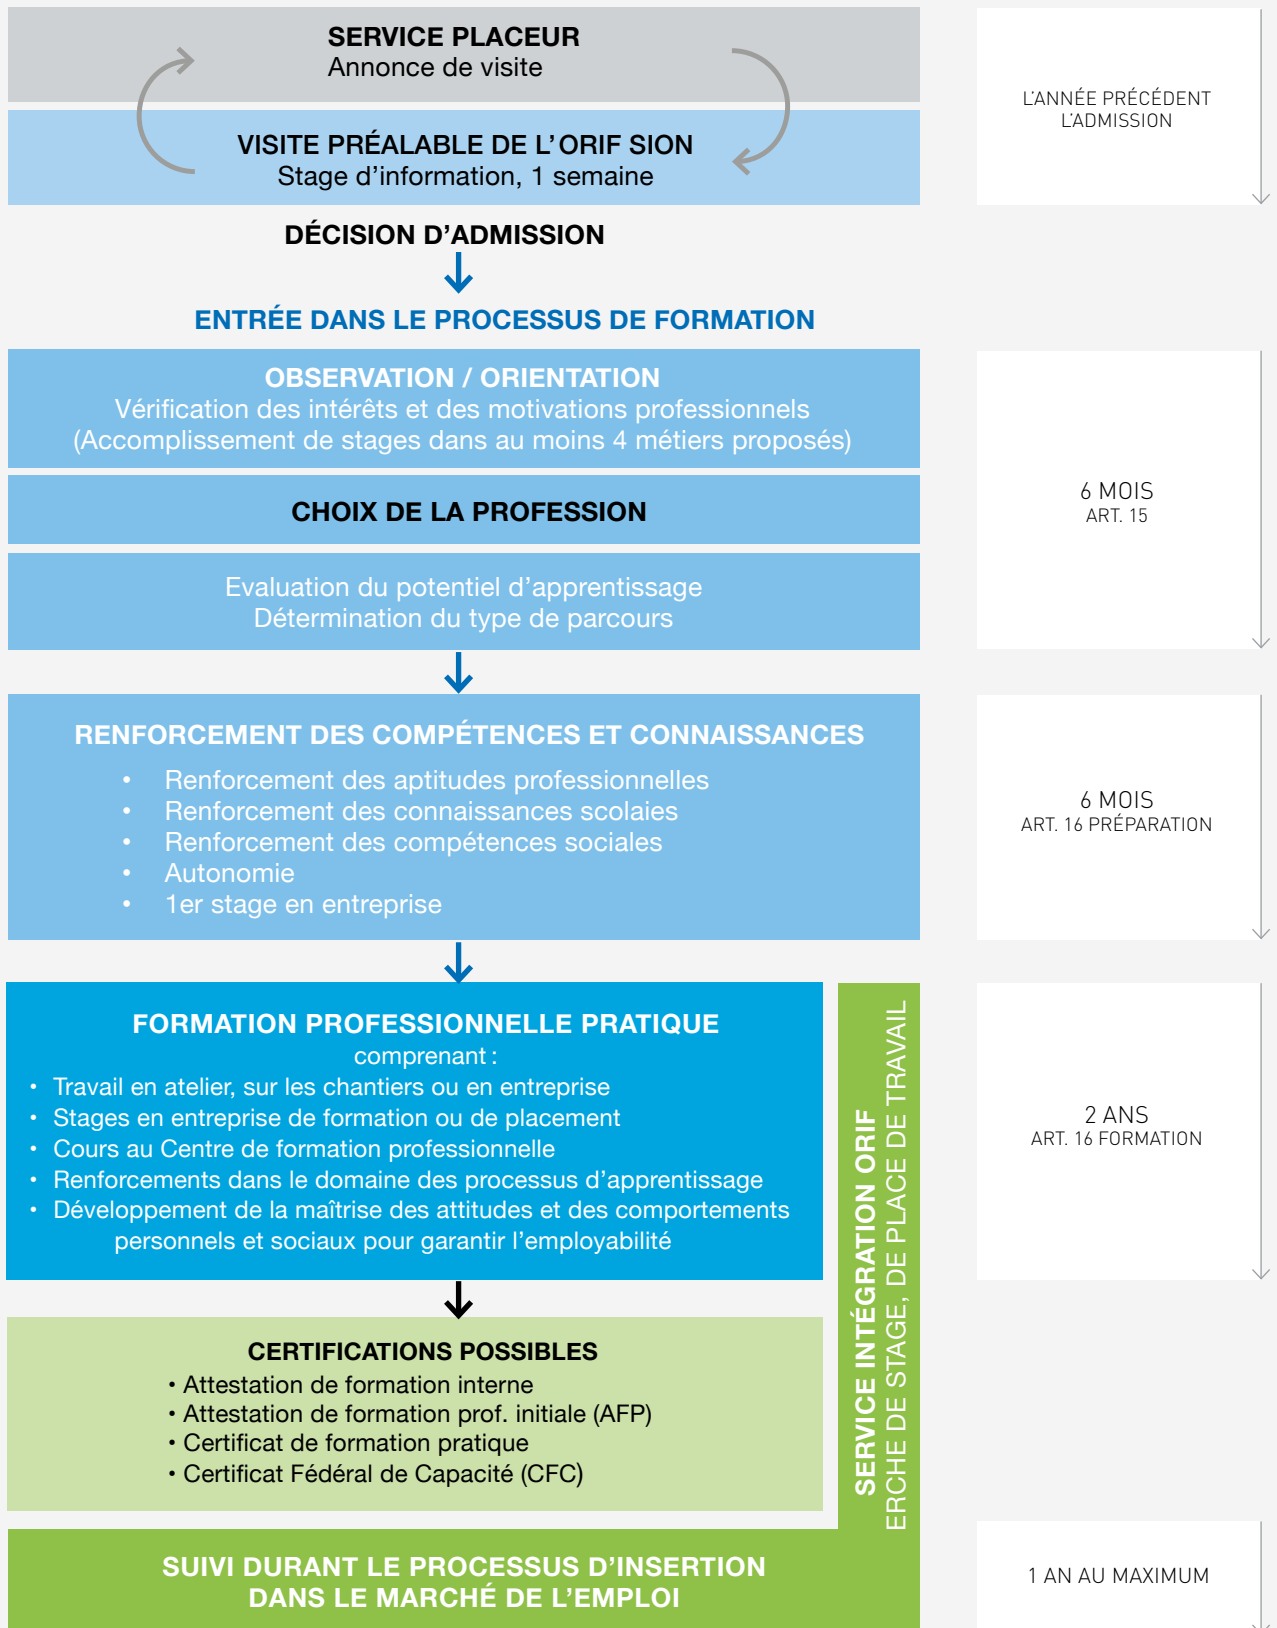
SERVICE PLACEUR
Annonce de visite

VISITE PRÉALABLE DE L’ORIF SION
Stage d’information, 1 semaine

L’ANNÉE PRÉCÉDENT L’ADMISSION

DÉCISION D’ADMISSION

ENTRÉE DANS LE PROCESSUS DE FORMATION

OBSERVATION / ORIENTATION
Vérification des intérêts et des motivations professionnels
(Accomplissement de stages dans au moins 4 métiers proposés)

CHOIX DE LA PROFESSION

Evaluation du potentiel d’apprentissage
Détermination du type de parcours

6 MOIS
ART. 15

RENFORCEMENT DES COMPÉTENCES ET CONNAISSANCES
• Renforcement des aptitudes professionnelles
• Renforcement des connaissances scolaies
• Renforcement des compétences sociales
• Autonomie
• 1er stage en entreprise

6 MOIS
ART. 16 PRÉPARATION

FORMATION PROFESSIONNELLE PRATIQUE
comprenant :
• Travail en atelier, sur les chantiers ou en entreprise
• Stages en entreprise de formation ou de placement
• Cours au Centre de formation professionnelle
• Renforcements dans le domaine des processus d’apprentissage
• Développement de la maîtrise des attitudes et des comportements personnels et sociaux pour garantir l’employabilité

2 ANS
ART. 16 FORMATION

CERTIFICATIONS POSSIBLES
• Attestation de formation interne
• Attestation de formation prof. initiale (AFP)
• Certificat de formation pratique
• Certificat Fédéral de Capacité (CFC)

SERVICE INTÉGRATION ORIF
ERCHE DE STAGE, DE PLACE DE TRAVAIL

SUIVI DURANT LE PROCESSUS D’INSERTION DANS LE MARCHÉ DE L’EMPLOI

1 AN AU MAXIMUM